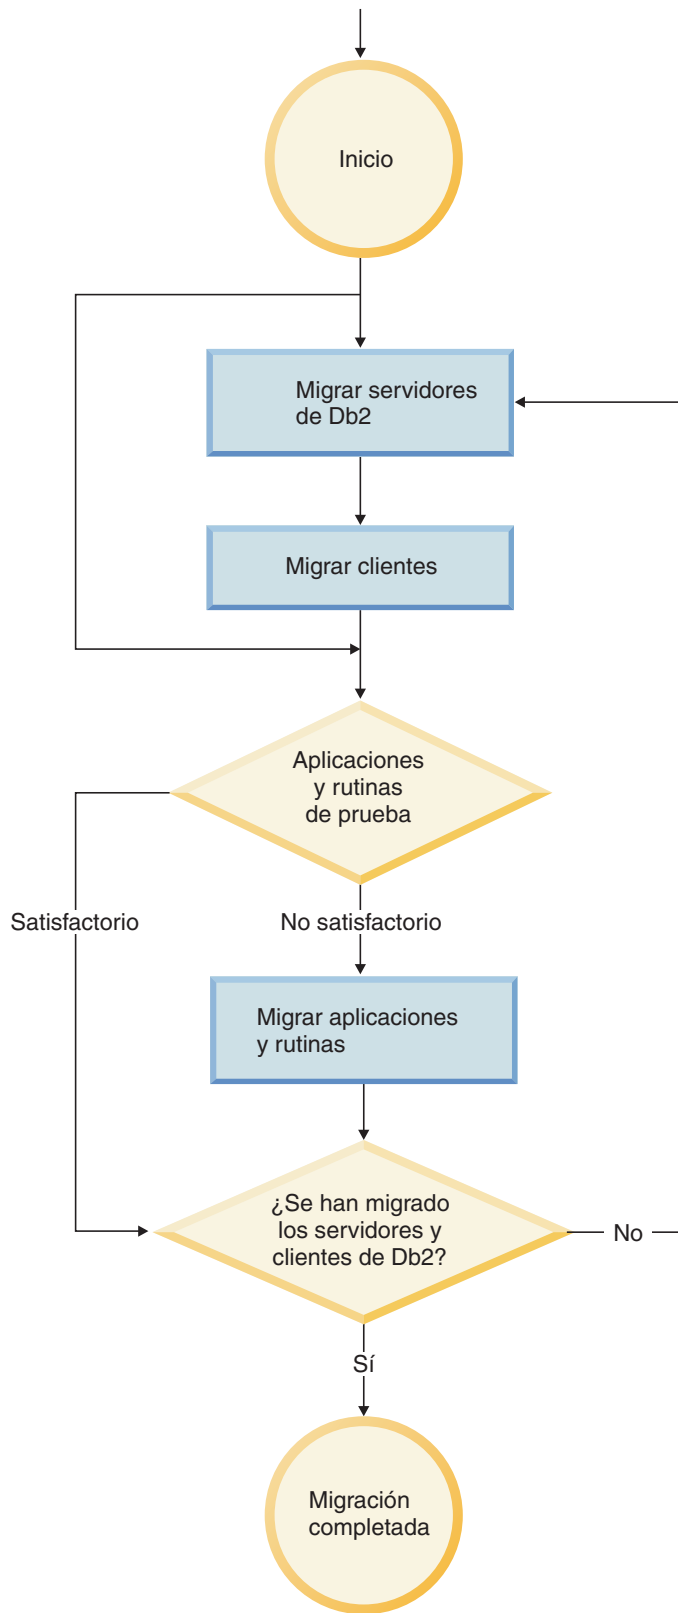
Inicio

Migrar servidores de Db2

Migrar clientes

Aplicaciones y rutinas de prueba

Satisfactorio

No satisfactorio

Migrar aplicaciones y rutinas

¿Se han migrado los servidores y clientes de Db2?

No

Sí

Migración completada